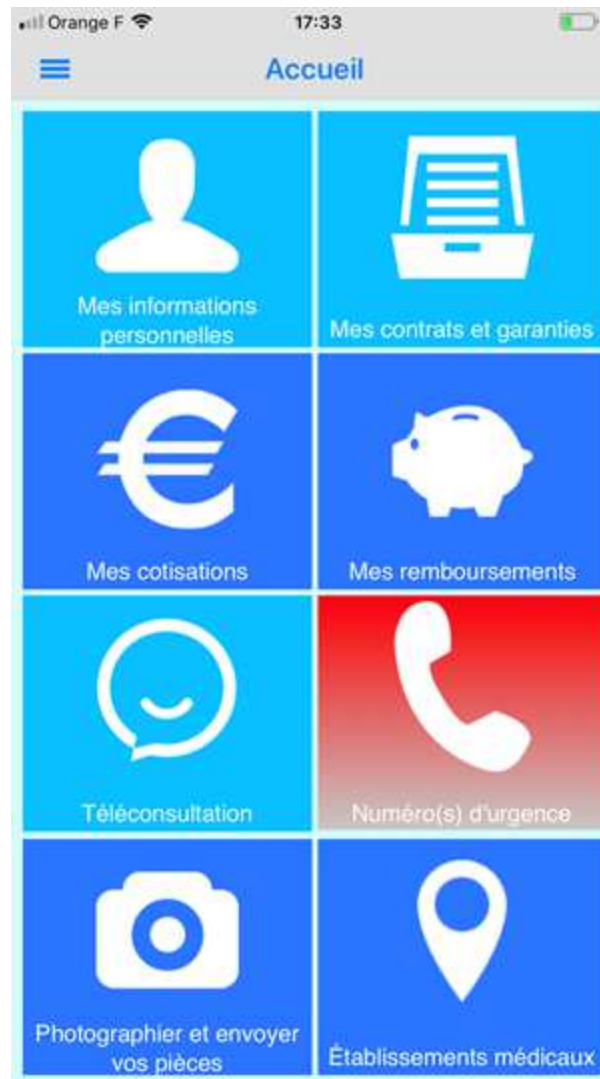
Orange F 17:33

Accueil

Mes informations personnelles

Mes contrats et garanties

Mes cotisations

Mes remboursements

Téléconsultation

Numéro(s) d'urgence

Photographier et envoyer vos pièces

Établissements médicaux